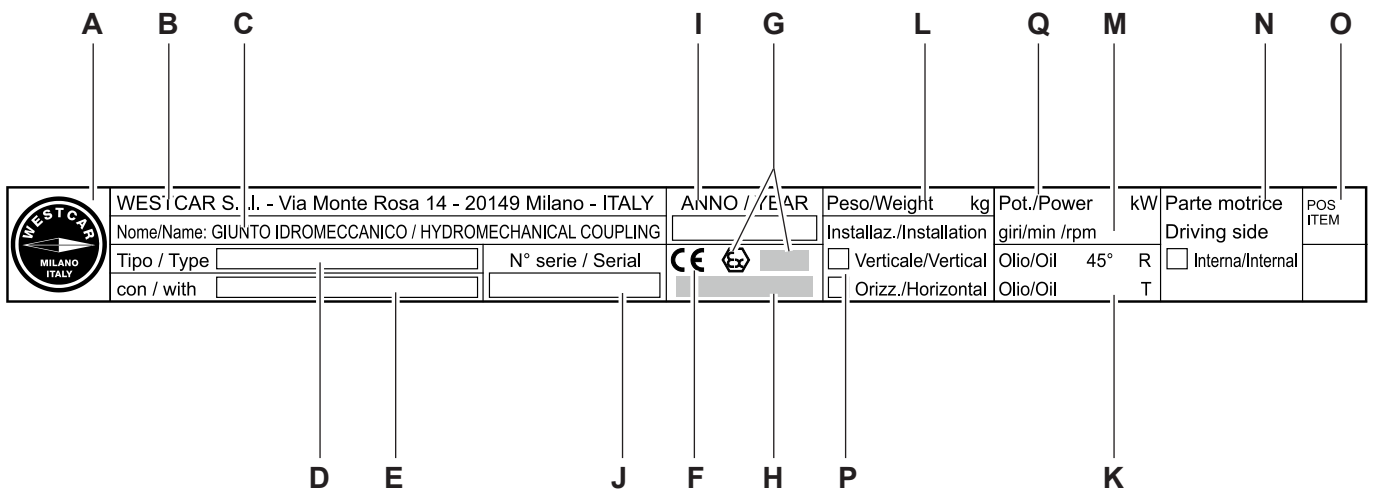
A B C I G L Q M N O

WESTCAR

MILANO ITALY

WESTCAR S.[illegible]. - Via Monte Rosa 14 - 20149 Milano - ITALY

Nome/Name: GIUNTO IDROMECCANICO / HYDROMECHANICAL COUPLING

Tipo / Type

con / with

N° serie / Serial

ANNO / YEAR

CE

Ex

Peso/Weight kg

Installaz./Installation

Verticale/Vertical

Orizz./Horizontal

Pot./Power kW

giri/min /rpm

Olio/Oil 45° R

Olio/Oil T

Parte motrice

Driving side

Interna/Internal

POS

ITEM

D E J F H P K